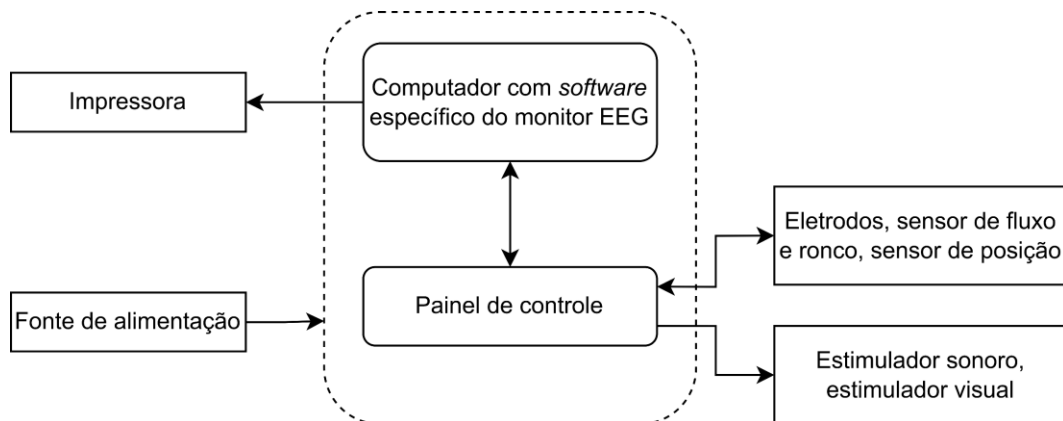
Impressora

Computador com *software* específico do monitor EEG

Eletrodos, sensor de fluxo e ronco, sensor de posição

Fonte de alimentação

Painel de controle

Estimulador sonoro, estimulador visual